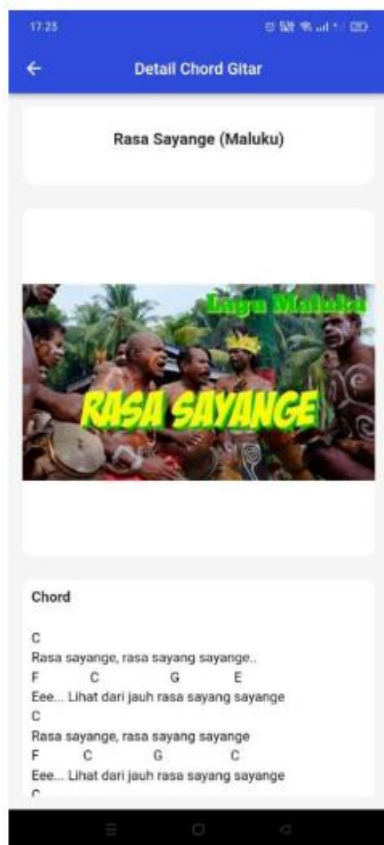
17:23

←

Detail Chord Gitar

Rasa Sayange (Maluku)

Lagu Maluku

RASA SAYANGE

Chord

C
Rasa sayange, rasa sayang sayange..
F C G E
Eee... Lihat dari jauh rasa sayang sayange
C
Rasa sayange, rasa sayang sayange
F C G C
Eee... Lihat dari jauh rasa sayang sayange
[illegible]